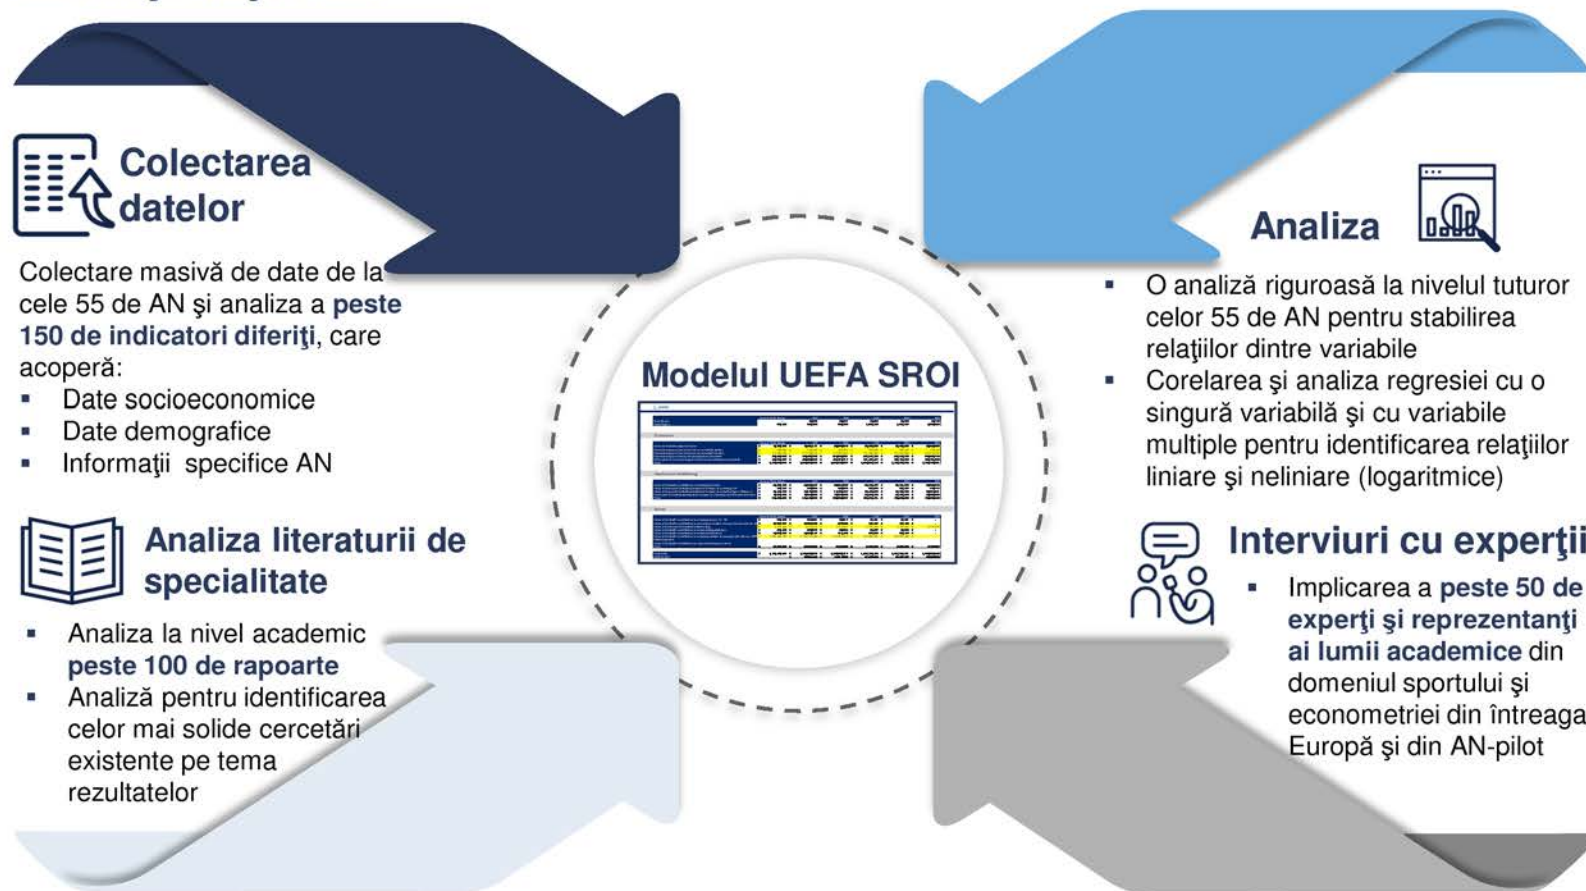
Colectarea datelor

Colectare masivă de date de la cele 55 de AN şi analiza a peste 150 de indicatori diferiţi, care acoperă:
- Date socioeconomice
- Date demografice
- Informaţii specifice AN

Analiza literaturii de specialitate

- Analiza la nivel academic peste 100 de rapoarte
- Analiză pentru identificarea celor mai solide cercetări existente pe tema rezultatelor

Modelul UEFA SROI

Analiza

- O analiză riguroasă la nivelul tuturor celor 55 de AN pentru stabilirea relaţiilor dintre variabile
- Corelarea şi analiza regresiei cu o singură variabilă şi cu variabile multiple pentru identificarea relaţiilor liniare şi neliniare (logaritmice)

Interviuri cu experţii

- Implicarea a peste 50 de experţi şi reprezentanţi ai lumii academice din domeniul sportului şi econometriei din întreaga Europă şi din AN-pilot